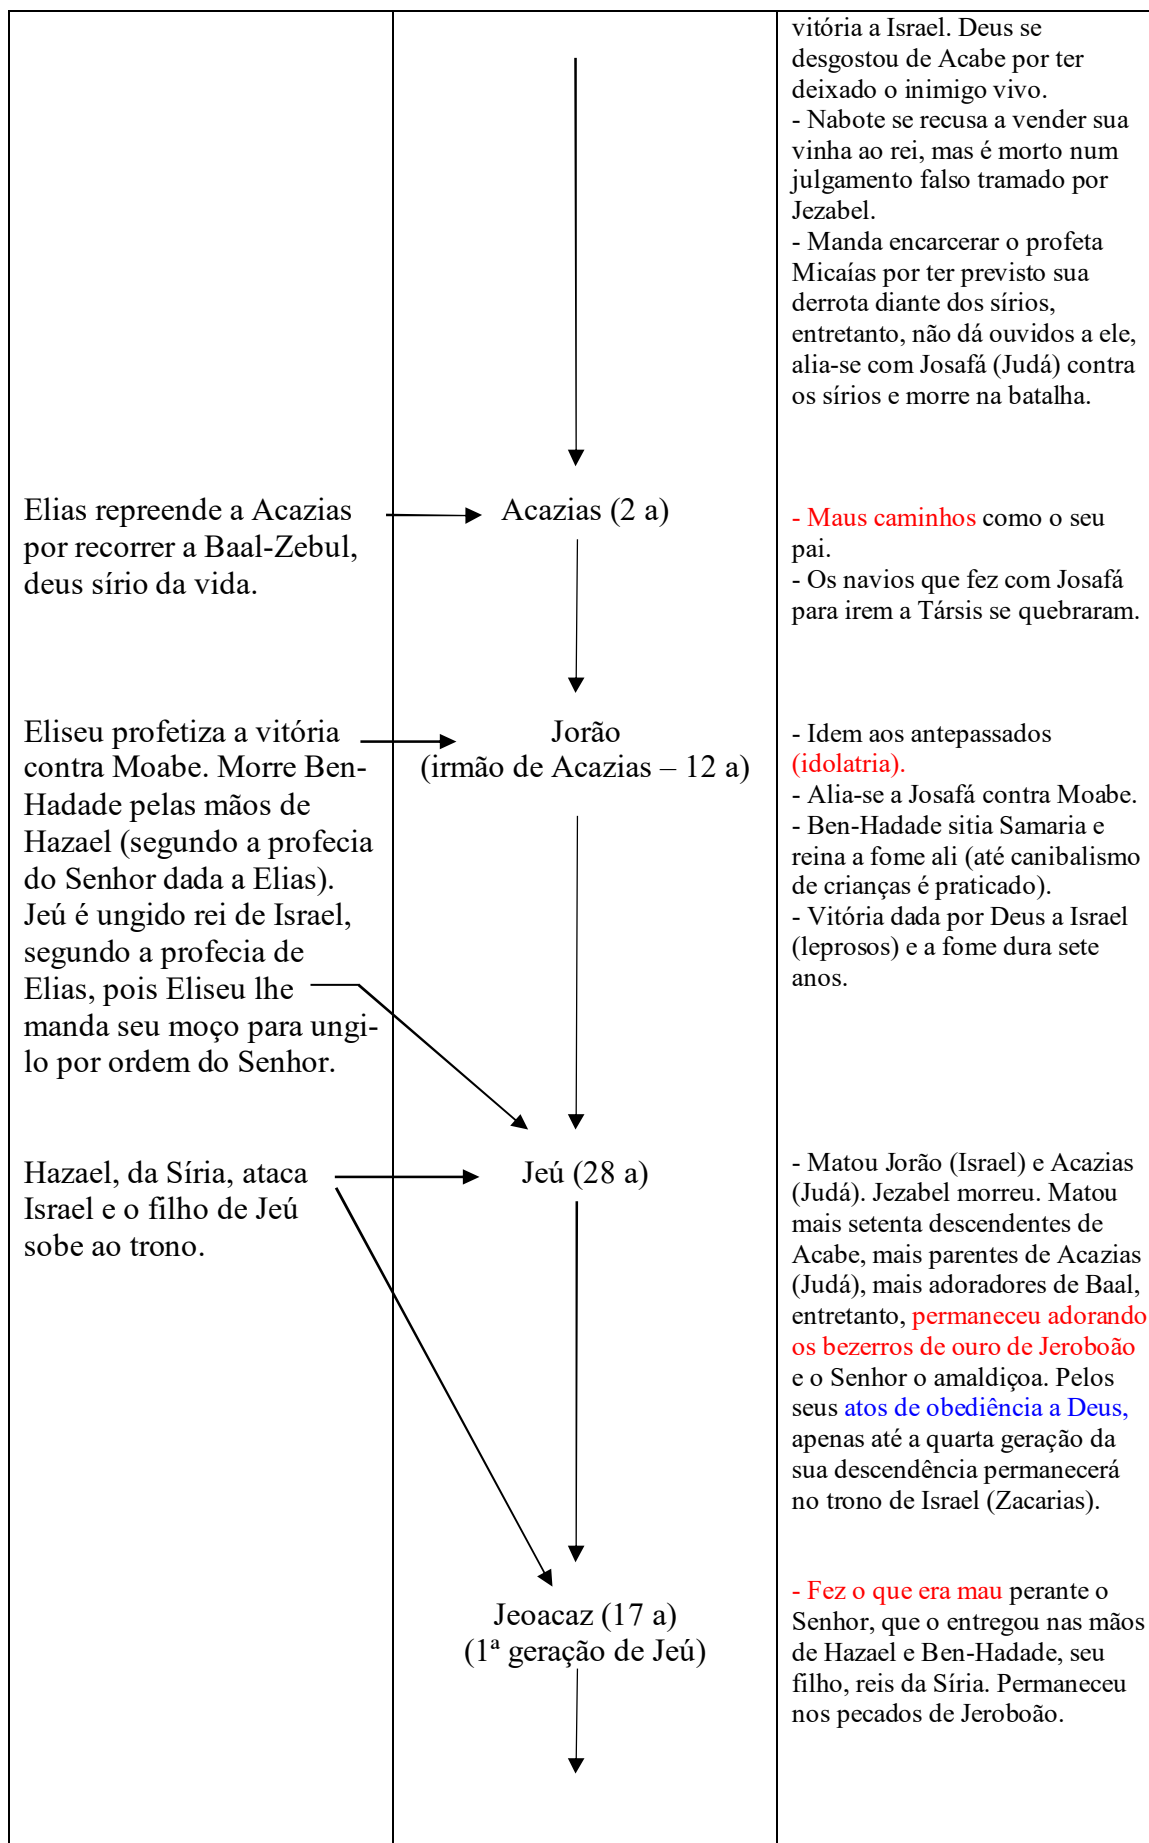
| | | |
|---|---|---|
| | | vitória a Israel. Deus se desgostou de Acabe por ter deixado o inimigo vivo. - Nabote se recusa a vender sua vinha ao rei, mas é morto num julgamento falso tramado por Jezabel. - Manda encarcerar o profeta Micaías por ter previsto sua derrota diante dos sírios, entretanto, não dá ouvidos a ele, alia-se com Josafá (Judá) contra os sírios e morre na batalha. |
| Elias repreende a Acazias por recorrer a Baal-Zebul, deus sírio da vida. | Acazias (2 a) | - Maus caminhos como o seu pai. - Os navios que fez com Josafá para irem a Társis se quebraram. |
| Eliseu profetiza a vitória contra Moabe. Morre Ben-Hadade pelas mãos de Hazael (segundo a profecia do Senhor dada a Elias). Jeú é ungido rei de Israel, segundo a profecia de Elias, pois Eliseu lhe manda seu moço para ungi-lo por ordem do Senhor. | Jorão (irmão de Acazias – 12 a) | - Idem aos antepassados (idolatria). - Alia-se a Josafá contra Moabe. - Ben-Hadade sitia Samaria e reina a fome ali (até canibalismo de crianças é praticado). - Vitória dada por Deus a Israel (leprosos) e a fome dura sete anos. |
| Hazael, da Síria, ataca Israel e o filho de Jeú sobe ao trono. | Jeú (28 a) | - Matou Jorão (Israel) e Acazias (Judá). Jezabel morreu. Matou mais setenta descendentes de Acabe, mais parentes de Acazias (Judá), mais adoradores de Baal, entretanto, permaneceu adorando os bezerros de ouro de Jeroboão e o Senhor o amaldiçoa. Pelos seus atos de obediência a Deus, apenas até a quarta geração da sua descendência permanecerá no trono de Israel (Zacarias). |
| | Jeoacaz (17 a) (1ª geração de Jeú) | - Fez o que era mau perante o Senhor, que o entregou nas mãos de Hazael e Ben-Hadade, seu filho, reis da Síria. Permaneceu nos pecados de Jeroboão. |